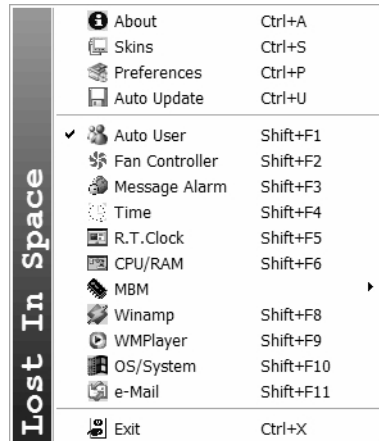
Lost In Space

| | |
|---|---|
| About | Ctrl+A |
| Skins | Ctrl+S |
| Preferences | Ctrl+P |
| Auto Update | Ctrl+U |
| ✔ Auto User | Shift+F1 |
| Fan Controller | Shift+F2 |
| Message Alarm | Shift+F3 |
| Time | Shift+F4 |
| R.T.Clock | Shift+F5 |
| CPU/RAM | Shift+F6 |
| MBM | ▸ |
| Winamp | Shift+F8 |
| WMPlayer | Shift+F9 |
| OS/System | Shift+F10 |
| e-Mail | Shift+F11 |
| Exit | Ctrl+X |